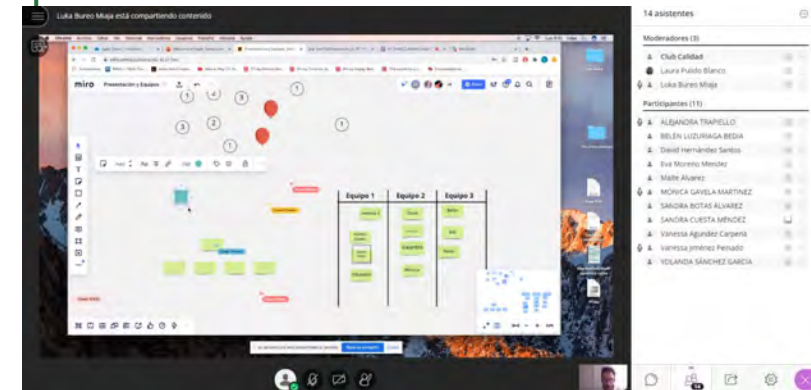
Luka Bureo Mieja está compartiendo contenido

miro Presentación y Equipos

Equipo 1 | Equipo 2 | Equipo 3

14 asistentes

Moderadores (3)

Club Calidad
Laura Pulido Blanco
Luka Bureo Mieja

Participantes (11)

ALEJANDRA TRAPIELLO
BELÉN LUZURIAGA BEDIA
David Hernández Santos
Eva Moreno Mendez
Maite Alvarez
MÓNICA GAVELA MARTINEZ
SANDRA BOTAS ÁLVAREZ
SANDRA CUESTA MÉNDEZ
Vanessa Agundez Carpena
Vanessa Jiménez Peinado
YOLANDA SÁNCHEZ GARCÍA